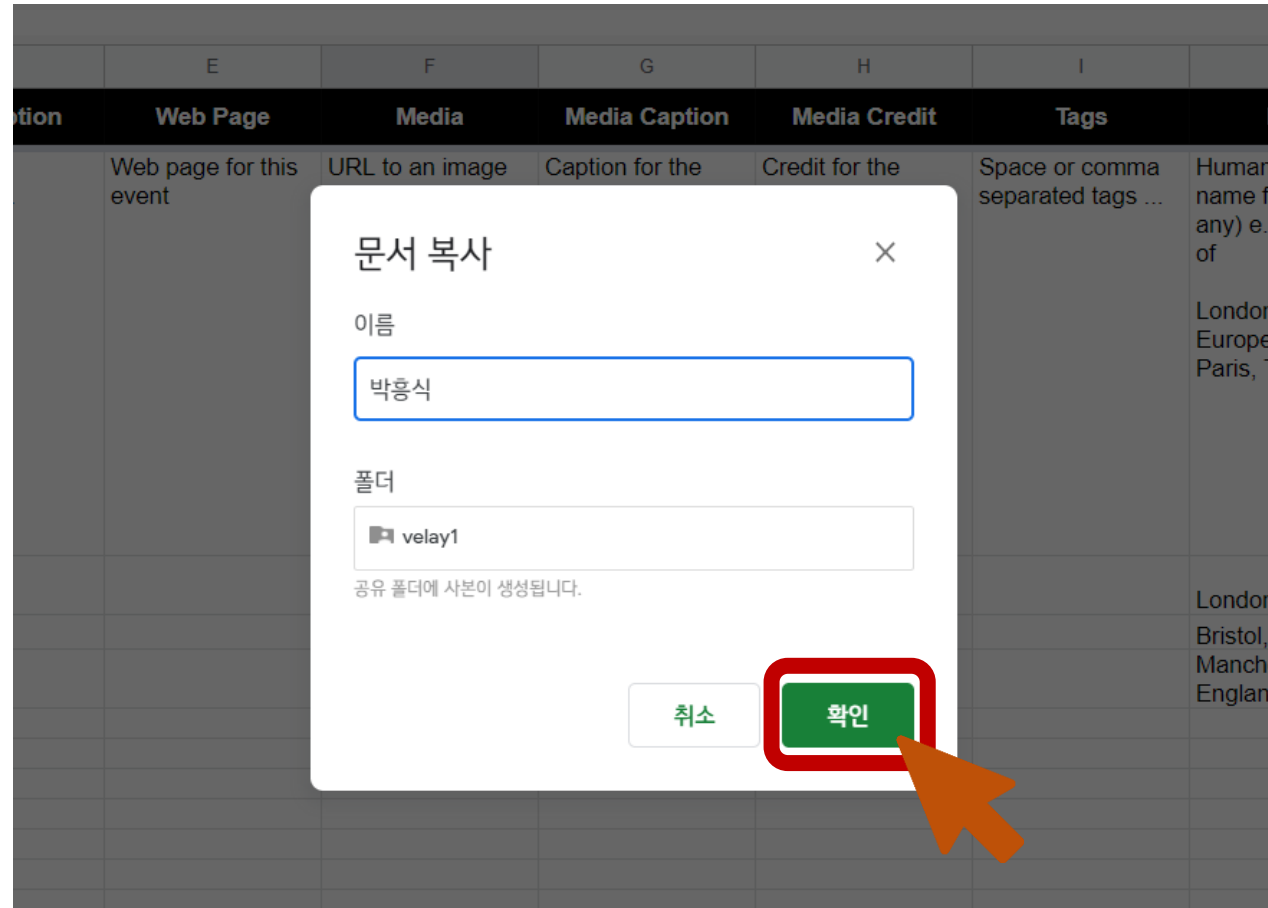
| | E | F | G | H | I | |
|---|---|---|---|---|---|---|
| ption | Web Page | Media | Media Caption | Media Credit | Tags | |
| | Web page for this event | URL to an image | Caption for the | Credit for the | Space or comma separated tags ... | Human name f any) e. of London Europe Paris, |
| | | | | | | London |
| | | | | | | Bristol, Manch Englan |

문서 복사

이름

박흥식

폴더

velay1

공유 폴더에 사본이 생성됩니다.

취소

확인